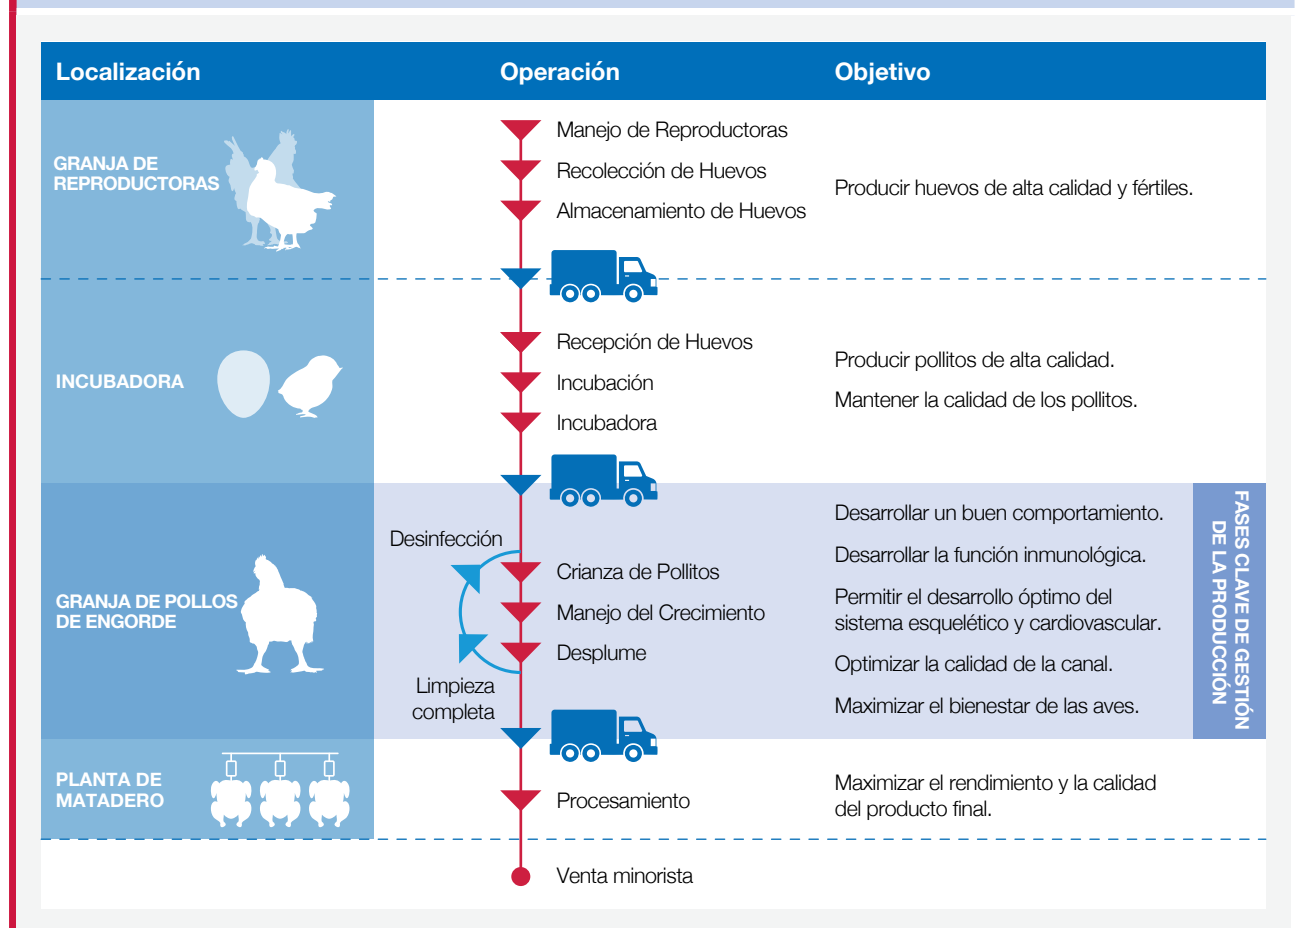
| Localización | Operación | Objetivo |
|---|---|---|
| GRANJA DE REPRODUCTORAS | Manejo de Reproductoras<br>Recolección de Huevos<br>Almacenamiento de Huevos | Producir huevos de alta calidad y fértiles. |
| INCUBADORA | Recepción de Huevos<br>Incubación<br>Incubadora | Producir pollitos de alta calidad.<br>Mantener la calidad de los pollitos. |
| GRANJA DE POLLOS DE ENGORDE | Desinfección<br>Crianza de Pollitos<br>Manejo del Crecimiento<br>Desplume<br>Limpieza completa | Desarrollar un buen comportamiento.<br>Desarrollar la función inmunológica.<br>Permitir el desarrollo óptimo del sistema esquelético y cardiovascular.<br>Optimizar la calidad de la canal.<br>Maximizar el bienestar de las aves. |
| PLANTA DE MATADERO | Procesamiento | Maximizar el rendimiento y la calidad del producto final. |
| | Venta minorista | |

FASES CLAVE DE GESTIÓN DE LA PRODUCCIÓN